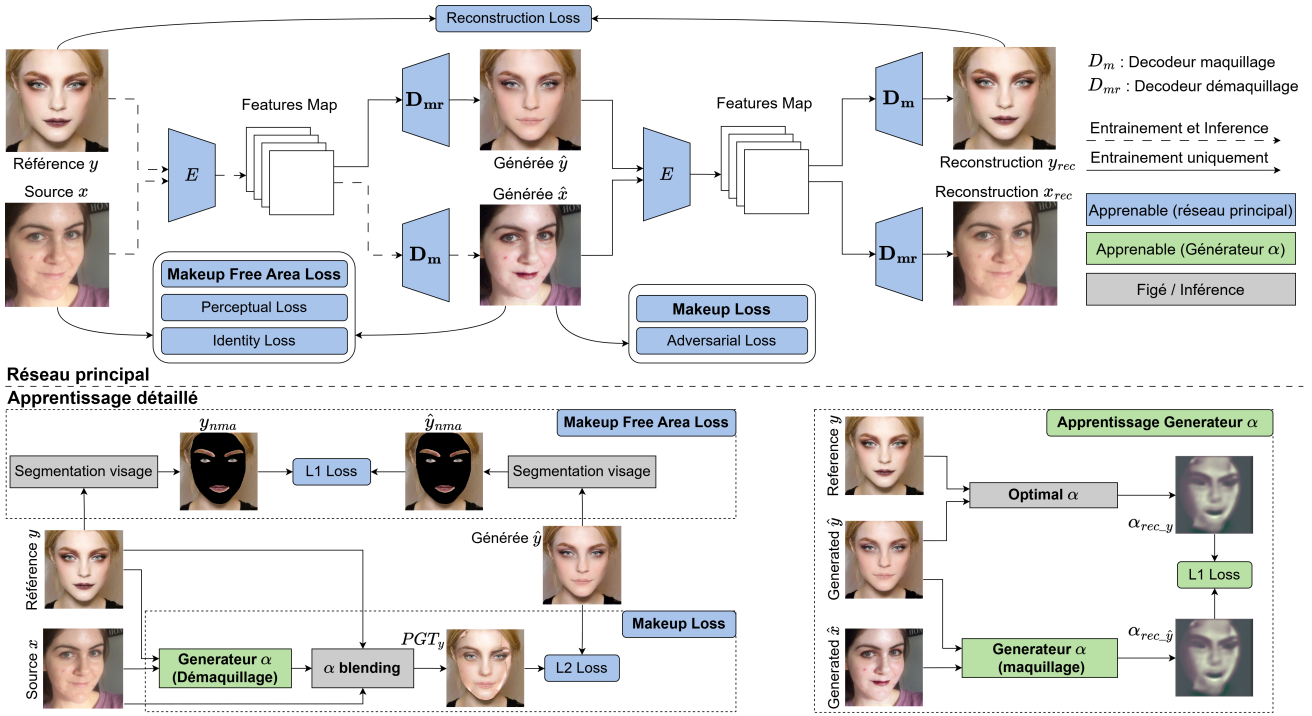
Reconstruction Loss

$D_m$ : Decodeur maquillage
$D_{mr}$ : Decodeur démaquillage

Entrainement et Inference
Entrainement uniquement

Apprenable (réseau principal)
Apprenable (Générateur $\alpha$)
Figé / Inférence

Référence $y$
Source $x$
$E$
Features Map
$\mathbf{D_{mr}}$
$\mathbf{D_m}$
Générée $\hat{y}$
Générée $\hat{x}$
$E$
Features Map
$\mathbf{D_m}$
$\mathbf{D_{mr}}$
Reconstruction $y_{rec}$
Reconstruction $x_{rec}$

Makeup Free Area Loss
Perceptual Loss
Identity Loss

Makeup Loss
Adversarial Loss

Réseau principal
Apprentissage détaillé

Makeup Free Area Loss
$y_{nma}$
$\hat{y}_{nma}$
Segmentation visage
L1 Loss
Segmentation visage
Référence $y$
Générée $\hat{y}$
Source $x$
Makeup Loss
$PGT_y$
Generateur $\alpha$ (Démaquillage)
$\alpha$ blending
L2 Loss

Apprentissage Generateur $\alpha$
Reference $y$
Generated $\hat{y}$
Generated $\hat{x}$
Optimal $\alpha$
$\alpha_{rec\_y}$
L1 Loss
$\alpha_{rec\_\hat{y}}$
Generateur $\alpha$ (maquillage)